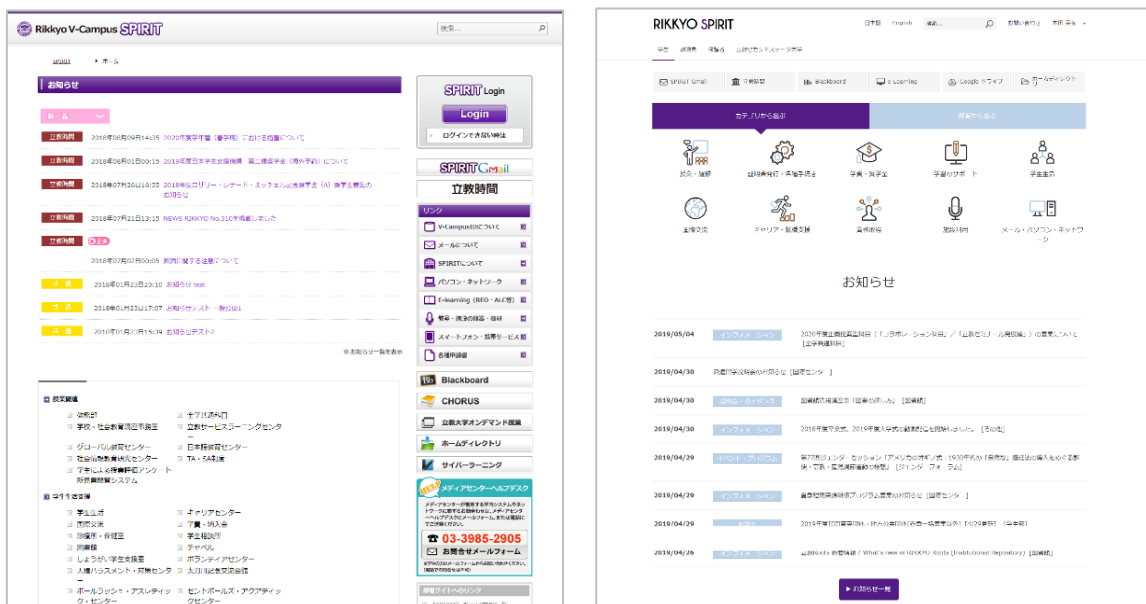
Rikkyo V-Campus SPIRIT

検索...

SPIRIT ▸ ホーム

お知らせ

立教時間 2018年08月09日14:35 2020年度年報（春学期）における措置について

立教時間 2018年08月01日00:15 2018年度日本学生支援機構 第二種奨学金（海外予約）について

立教時間 2018年07月26日16:55 2018年度ロータリー・レナード・ミッチェル記念奨学金（A）奨学生募集のお知らせ

立教時間 2018年07月21日13:15 NEWS RIKKYO No.310を掲載しました

立教時間

2018年07月02日00:05 endの関する注意について

2018年01月23日20:10 お知らせ test

2018年01月23日17:07 お知らせテスト一覧公開1

2018年01月23日15:39 お知らせテスト2

お知らせ一覧を表示

SPIRIT Login
Login
ログインできない時は

SPIRIT Gmail
立教時間

リンク
V-Campusのについて
メールについて
SPIRITについて
パソコン・ネットワーク
E-learning (REO・ALC等)
健康・図書の検索・返却
スマートフォン・携帯サービス
各種申請書

Blackboard
CHORUS
立教大学オンデマンド授業
ホームディレクトリ
サイバーラーニング

メディアセンターヘルプデスク
☎ 03-3985-2905
お問合せメールフォーム

授業関連
学校・社会教育講座事務室
グローバル教育センター
社会情報教育研究センター
学生による授業評価アンケート
日本語教育センター
TA・SA制度
立教サービスラーニングセンター

学生生活関連
学生生活
国際交流
図書館
しょうがい学生支援室
人権ハラスメント・対策センター
ボールラッシュ・アスレティック・センター
キャリアセンター
学生相談所
チャペル
ボランティアセンター
セントポールズ・アクアティックセンター

RIKKYO SPIRIT

日本語 English 検索... お問い合わせ

学生 教職員 保護者 立教セカンドステージ大学

SPIRIT Gmail 立教時間 Blackboard E-Learning Google ドライブ ホームディレクトリ

カテゴリから探す 部署から探す

授業・履修
証明書発行・各種手続き
学費・奨学金
学習のサポート
学生生活
国際交流
キャリア・就職支援
留学支援
課外活動
メール・パソコン・ネットワーク

お知らせ

| 2019/05/04 | インフォメーション | 2020年度春学期開講科目「コラボレーション科目」「企画型ゼミ」の募集について |
|---|---|---|
| 2019/04/30 | | 就職・進学説明会のお知らせ [国際センター] |
| 2019/04/30 | 説明会・ガイダンス | 説明会日程 [教務部] |
| 2019/04/30 | インフォメーション | 2018年度卒業式、2019年度入学式の動画配信を開始しました。[その他] |
| 2019/04/29 | イベント・プログラム | 第77回ジェンダーセッション「アメリカのオキナワ：1930年代の「同窓会」の導入をめぐる展開・変容・運用」[ジェンダーフォーラム] |
| 2019/04/29 | インフォメーション | 留学短期派遣プログラム募集のお知らせ [国際センター] |
| 2019/04/29 | | 2019年度前期学費の納入について [4/26更新] [学生部] |
| 2019/04/26 | インフォメーション | 立教Roots 新着情報 / What's new in RIKKYO Roots (Institutional Repository) [図書館] |

お知らせ一覧